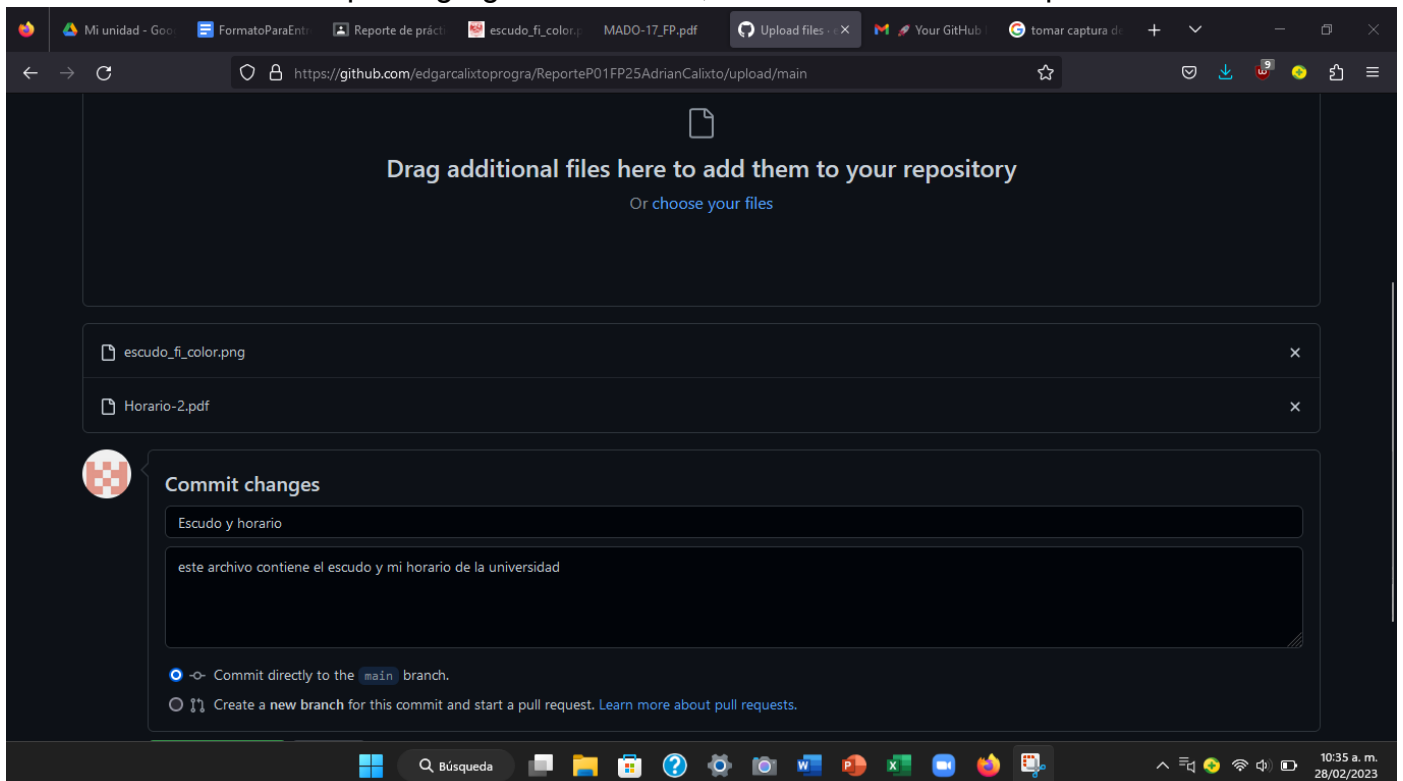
Mi unidad - Goo | FormatoParaEnt | Reporte de práct | escudo_fi_color.p | MADO-17_FP.pdf | Upload files · e | Your GitHub | tomar captura de

https://github.com/edgarcalixtoprogra/ReporteP01FP25AdrianCalixto/upload/main

9

Drag additional files here to add them to your repository

Or choose your files

escudo_fi_color.png

Horario-2.pdf

Commit changes

Escudo y horario

este archivo contiene el escudo y mi horario de la universidad

Commit directly to the main branch.

Create a new branch for this commit and start a pull request. Learn more about pull requests.

Búsqueda

10:35 a. m.
28/02/2023